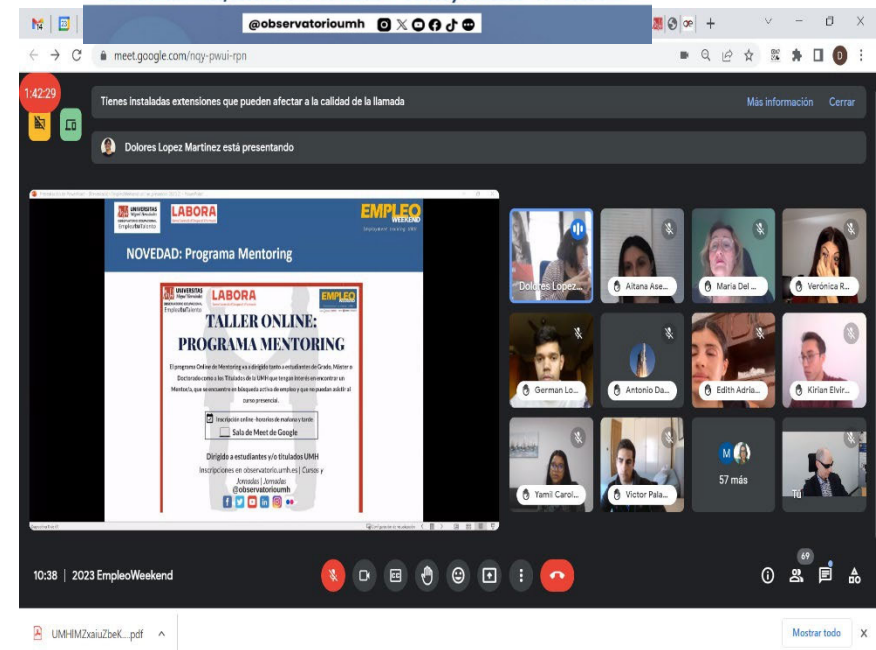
@observatorioumh

meet.google.com/nqy-pwui-rpn

1:42:29

Tienes instaladas extensiones que pueden afectar a la calidad de la llamada

Más información Cerrar

Dolores Lopez Martinez está presentando

UNIVERSITAS Miguel Hernández EmpleoTuTalento LABORA EMPLEO WEEKEND

NOVEDAD: Programa Mentoring

UNIVERSITAS Miguel Hernández EmpleoTuTalento LABORA EMPLEO

TALLER ONLINE: PROGRAMA MENTORING

El programa Online de Mentoring va a dirigido tanto a estudiantes de Grado, Máster o Doctorado como a los Titulados de la UMH que tengan interés en encontrar un Mentor/a, que se encuentre en búsqueda activa de empleo y que no puedan asistir al curso presencial.

Inscripción online -horarios de mañana y tarde
Sala de Meet de Google

Dirigido a estudiantes y/o titulados UMH
Inscripciones en observatorio.umh.es | Cursos y Jornadas | Jornadas
@observatorioumh

Dolores Lopez...
Aitana Ase...
Maria Del ...
Verónica R...
German Lo...
Antonio Da...
Edith Adria...
Kirian Elvir...
Yamil Carol...
Victor Pala...
M
57 más
Tú

10:38 | 2023 EmpleoWeekend

69

UMHIMZxaiuZbeK....pdf

Mostrar todo

X